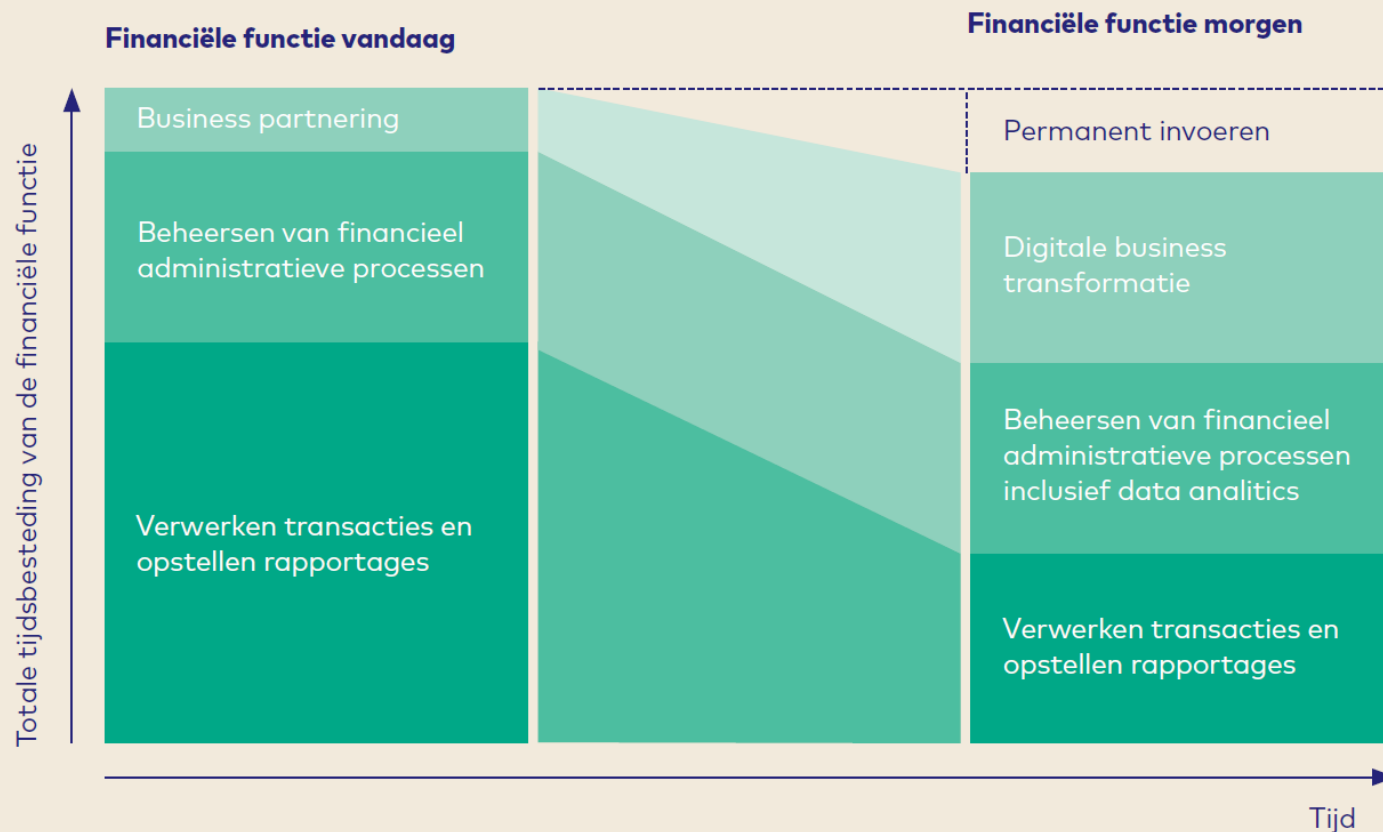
Financiële functie vandaag

Financiële functie morgen

Totale tijdsbesteding van de financiële functie

Business partnering

Beheersen van financieel administratieve processen

Verwerken transacties en opstellen rapportages

Permanent invoeren

Digitale business transformatie

Beheersen van financieel administratieve processen inclusief data analitics

Verwerken transacties en opstellen rapportages

Tijd